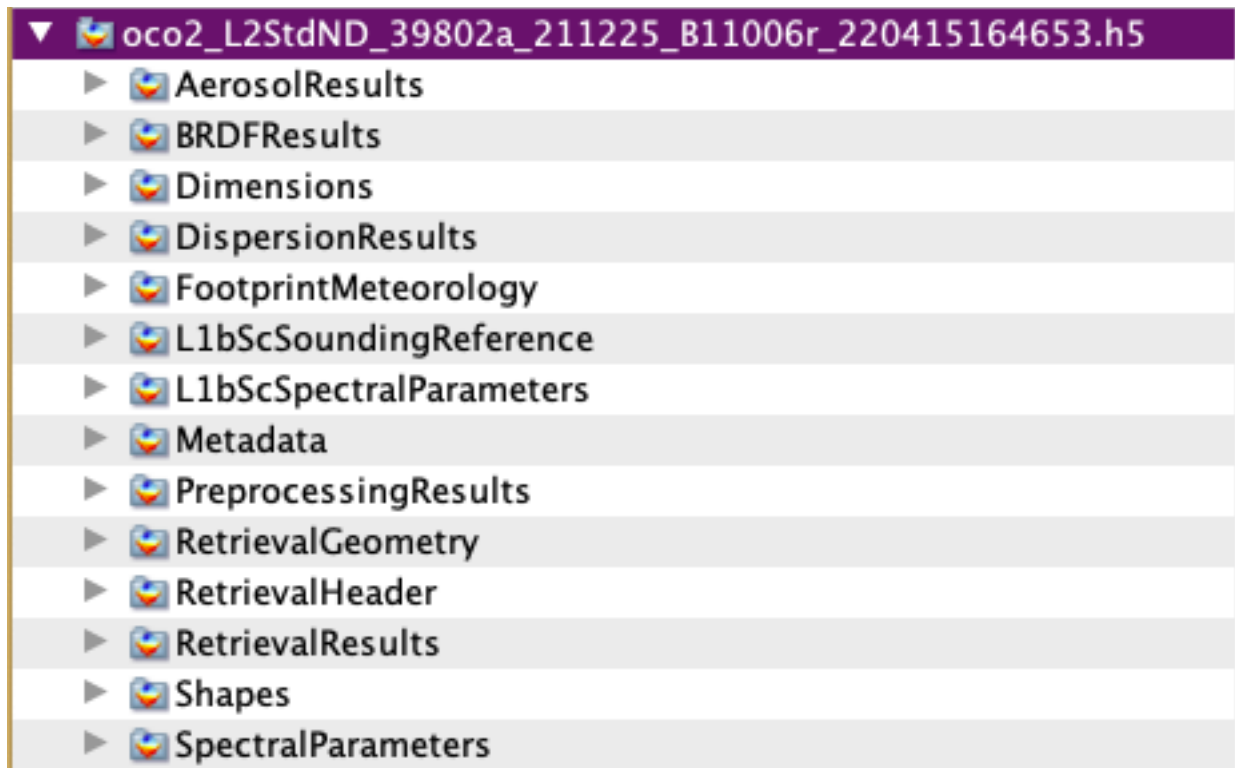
oco2_L2StdND_39802a_211225_B11006r_220415164653.h5
AerosolResults
BRDFResults
Dimensions
DispersionResults
FootprintMeteorology
L1bScSoundingReference
L1bScSpectralParameters
Metadata
PreprocessingResults
RetrievalGeometry
RetrievalHeader
RetrievalResults
Shapes
SpectralParameters